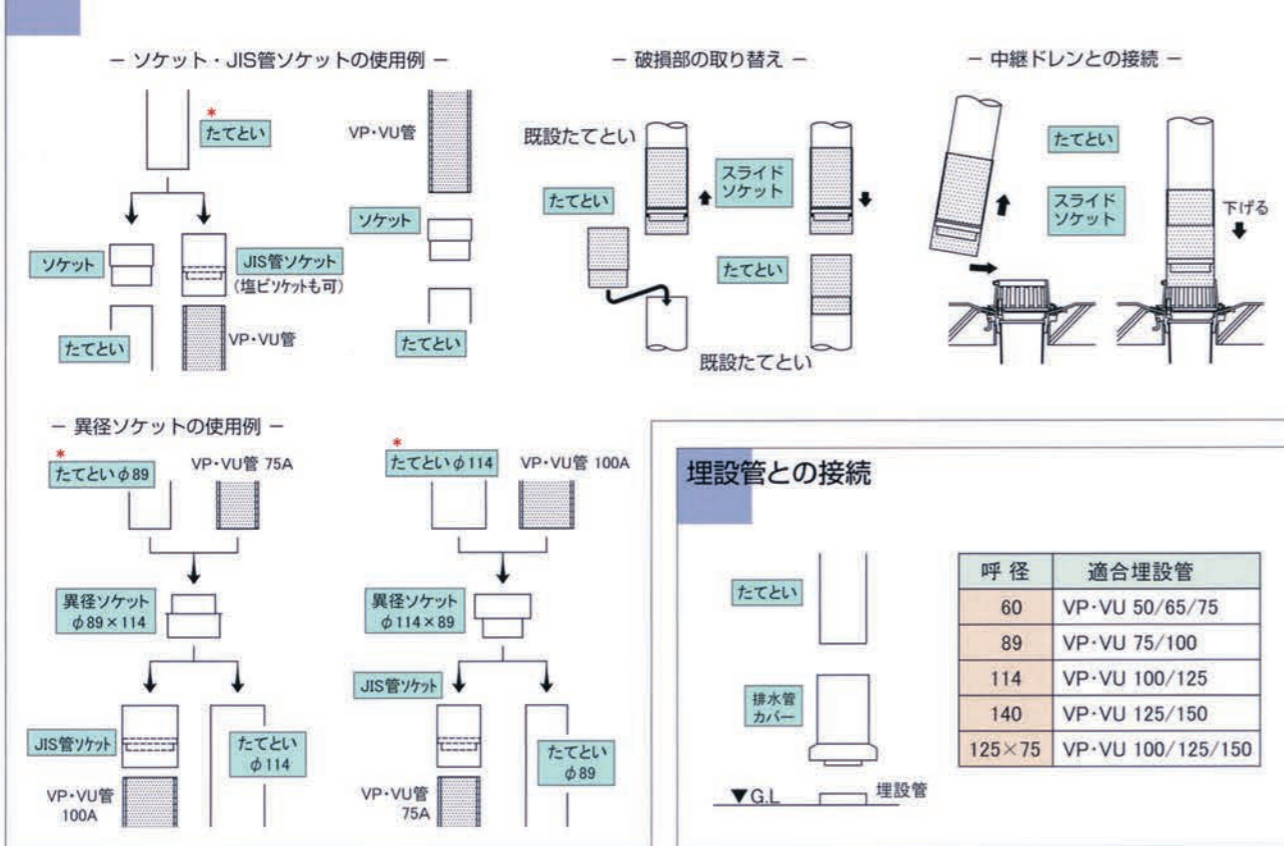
− ソケット・JIS管ソケットの使用例 −

*
たてとい

VP・VU管

ソケット

ソケット

JIS管ソケット
(塩ビソケットも可)

たてとい

VP・VU管

たてとい

− 破損部の取り替え −

既設たてとい

スライドソケット

たてとい

たてとい

既設たてとい

− 中継ドレンとの接続 −

たてとい

スライドソケット

下げる

− 異径ソケットの使用例 −

*
たてとい$\phi$89

VP・VU管 75A

異径ソケット
$\phi$89×114

JIS管ソケット

VP・VU管
100A

たてとい
$\phi$114

*
たてとい$\phi$114

VP・VU管 100A

異径ソケット
$\phi$114×89

JIS管ソケット

VP・VU管
75A

たてとい
$\phi$89

埋設管との接続

たてとい

排水管カバー

▼G.L

埋設管

| 呼 径 | 適合埋設管 |
|---|---|
| 60 | VP・VU 50/65/75 |
| 89 | VP・VU 75/100 |
| 114 | VP・VU 100/125 |
| 140 | VP・VU 125/150 |
| 125×75 | VP・VU 100/125/150 |